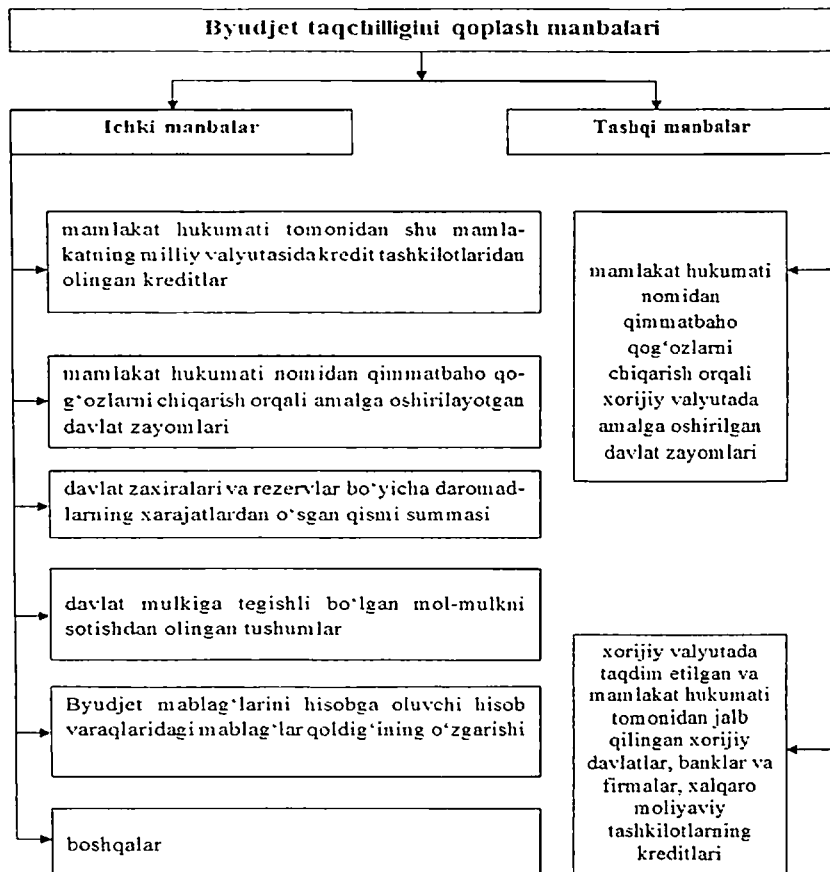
Byudjet taqchilligini qoplash manbalari

Ichki manbalar

Tashqi manbalar

mamlakat hukumati tomonidan shu mamlakatning milliy valyutasida kredit tashkilotlaridan olingan kreditlar

mamlakat hukumati nomidan qimmatbaho qog'ozlarni chiqarish orqali amalga oshirilayotgan davlat zayomlari

davlat zaxiralari va rezervlar bo'yicha daromadlarning xarajatlardan o'sgan qismi summasi

davlat mulkiga tegishli bo'lgan mol-mulkni sotishdan olingan tushumlar

Byudjet mablag'larini hisobga oluvchi hisob varaqlaridagi mablag'lar qoldig'ining o'zgarishi

boshqalar

mamlakat hukumati nomidan qimmatbaho qog'ozlarni chiqarish orqali xorijiy valyutada amalga oshirilgan davlat zayomlari

xorijiy valyutada taqdim etilgan va mamlakat hukumati tomonidan jalb qilingan xorijiy davlatlar, banklar va firmalar, xalqaro moliyaviy tashkilotlarning kreditlari